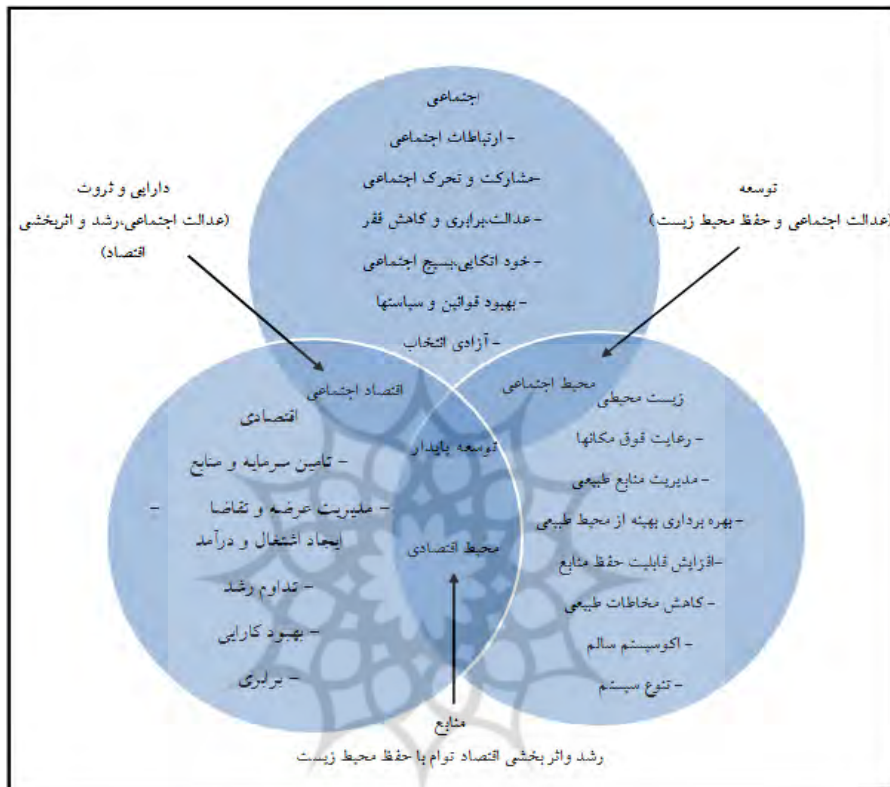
اجتماعی
- ارتباطات اجتماعی
-مشارکت و تحرک اجتماعی
-عدالت،برابری و کاهش فقر
- خود اتکایی،بسیج اجتماعی
- بهبود قوانین و سیاستها
- آزادی انتخاب

دارایی و ثروت
(عدالت اجتماعی،رشد و اثربخشی اقتصاد)

توسعه
(عدالت اجتماعی و حفظ محیط زیست)

اقتصاد اجتماعی

محیط اجتماعی

اقتصادی
- تامین سرمایه و صنایع
- مدیریت عرضه و تقاضا
- ایجاد اشتغال و درآمد
- تداوم رشد
- بهبود کارایی
- برابری

توسعه پایدار

محیط اقتصادی

زیست محیطی
- رعایت فوق مکانها
- مدیریت منابع طبیعی
- بهره برداری بهینه از محیط طبیعی
-افزایش قابلیت حفظ منابع
- کاهش مخاطات طبیعی
- اکوسیستم سالم
- تنوع سیستم

منابع
رشد واثربخشی اقتصاد توام با حفظ محیط زیست